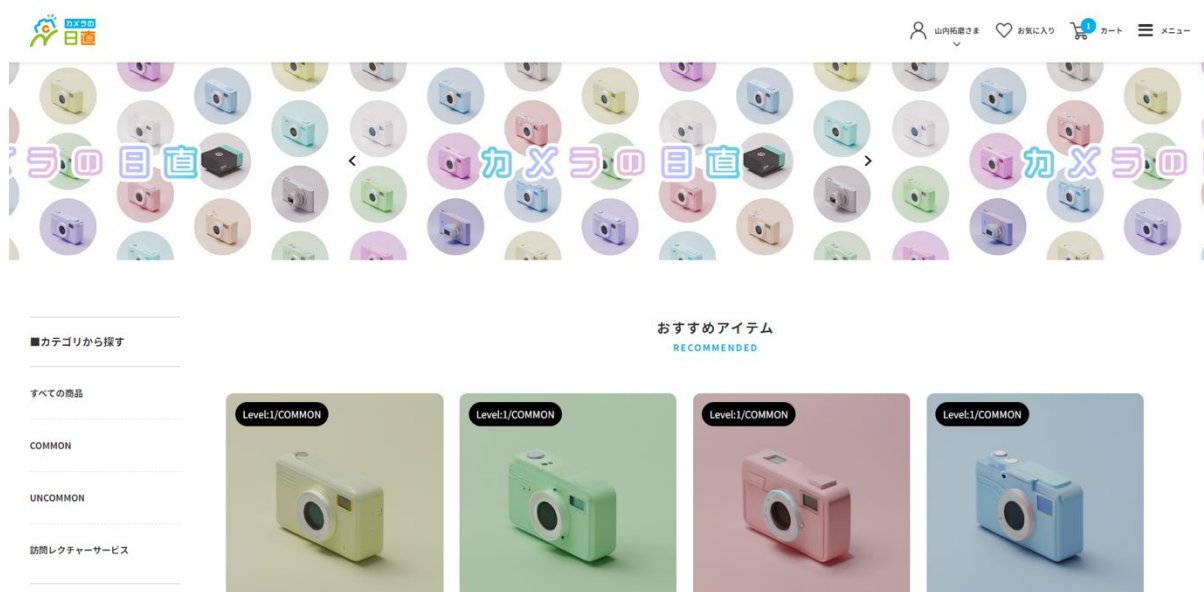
カメラの日直

山内拓磨さま
お気に入り
1
カート
メニュー

ラの日直 カメラの日直 カメラの

■カテゴリから探す
すべての商品
COMMON
UNCOMMON
訪問レクチャーサービス

おすすめアイテム
RECOMMENDED

Level:1/COMMON
Level:1/COMMON
Level:1/COMMON
Level:1/COMMON